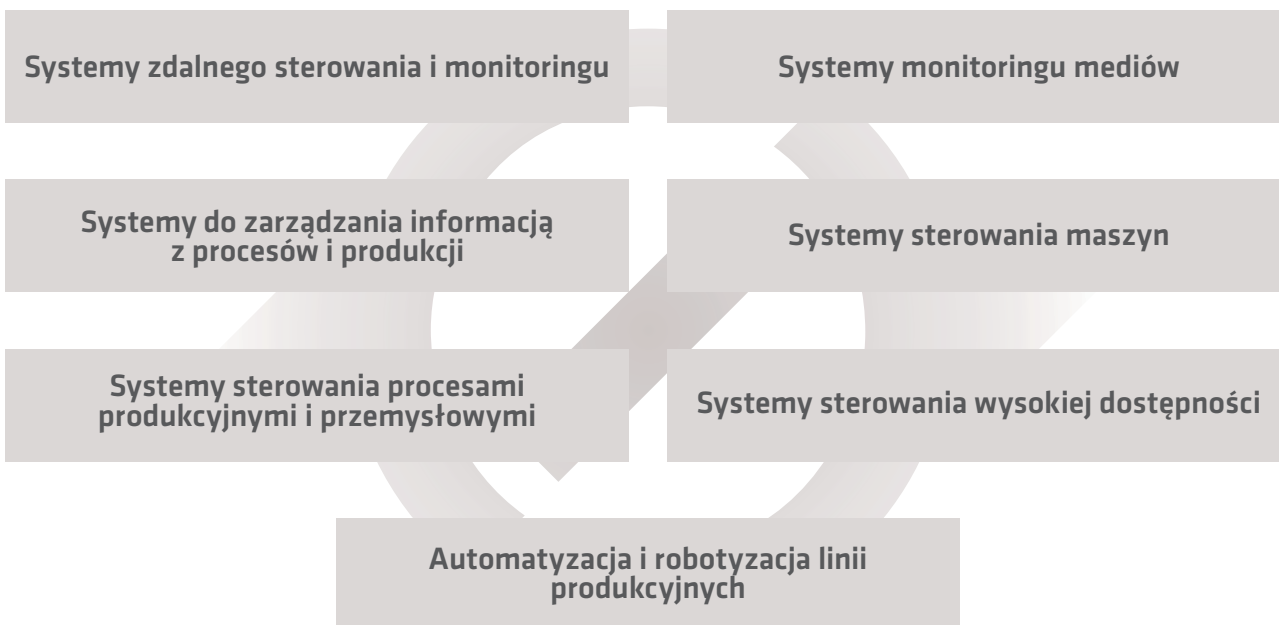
Systemy zdalnego sterowania i monitoringu

Systemy monitoringu mediów

Systemy do zarządzania informacją z procesów i produkcji

Systemy sterowania maszyn

Systemy sterowania procesami produkcyjnymi i przemysłowymi

Systemy sterowania wysokiej dostępności

Automatyzacja i robotyzacja linii produkcyjnych